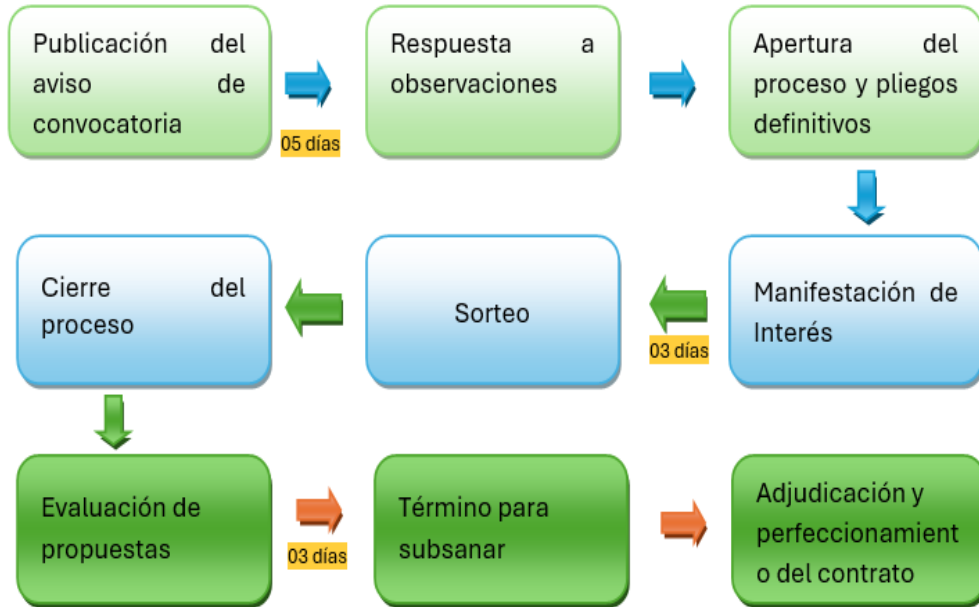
Publicación del aviso de convocatoria

05 días

Respuesta a observaciones

Apertura del proceso y pliegos definitivos

Manifestación de Interés

03 días

Sorteo

Cierre del proceso

Evaluación de propuestas

03 días

Término para subsanar

Adjudicación y perfeccionamient o del contrato